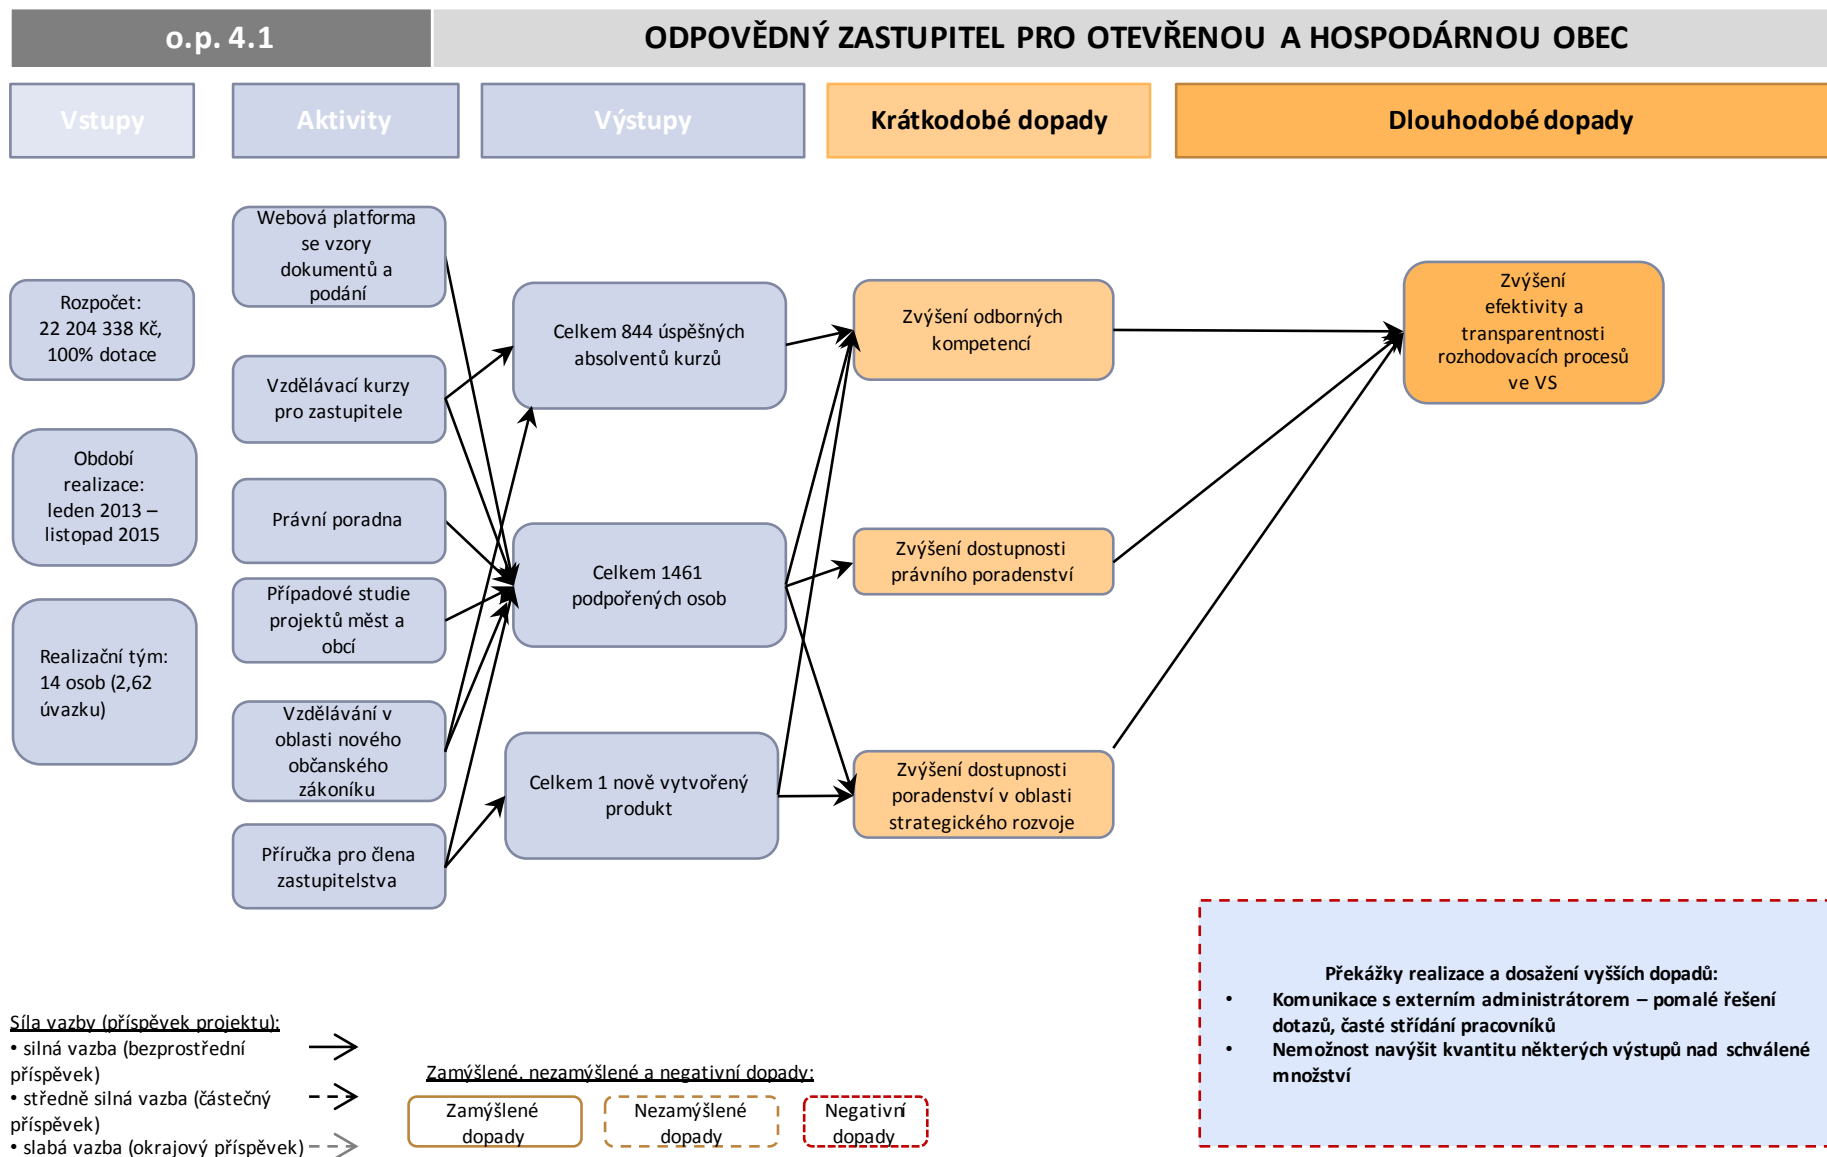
o.p. 4.1

ODPOVĚDNÝ ZASTUPITEL PRO OTEVŘENOU A HOSPODÁRNOU OBEC

Vstupy

Aktivity

Výstupy

Krátkodobé dopady

Dlouhodobé dopady

Rozpočet: 22 204 338 Kč, 100% dotace

Období realizace: leden 2013 – listopad 2015

Realizační tým: 14 osob (2,62 úvazku)

Webová platforma se vzory dokumentů a podání

Vzdělávací kurzy pro zastupitele

Právní poradna

Případové studie projektů měst a obcí

Vzdělávání v oblasti nového občanského zákoníku

Příručka pro člena zastupitelstva

Celkem 844 úspěšných absolventů kurzů

Celkem 1461 podpořených osob

Celkem 1 nově vytvořený produkt

Zvýšení odborných kompetencí

Zvýšení dostupnosti právního poradenství

Zvýšení dostupnosti poradenství v oblasti strategického rozvoje

Zvýšení efektivity a transparentnosti rozhodovacích procesů ve VS

Překážky realizace a dosažení vyšších dopadů:
• Komunikace s externím administrátorem – pomalé řešení dotazů, časté střídání pracovníků
• Nemožnost navýšit kvantitu některých výstupů nad schválené množství

Síla vazby (příspěvek projektu):
• silná vazba (bezprostřední příspěvek)
• středně silná vazba (částečný příspěvek)
• slabá vazba (okrajový příspěvek)

Zamýšlené, nezamýšlené a negativní dopady:

Zamýšlené dopady

Nezamýšlené dopady

Negativní dopady